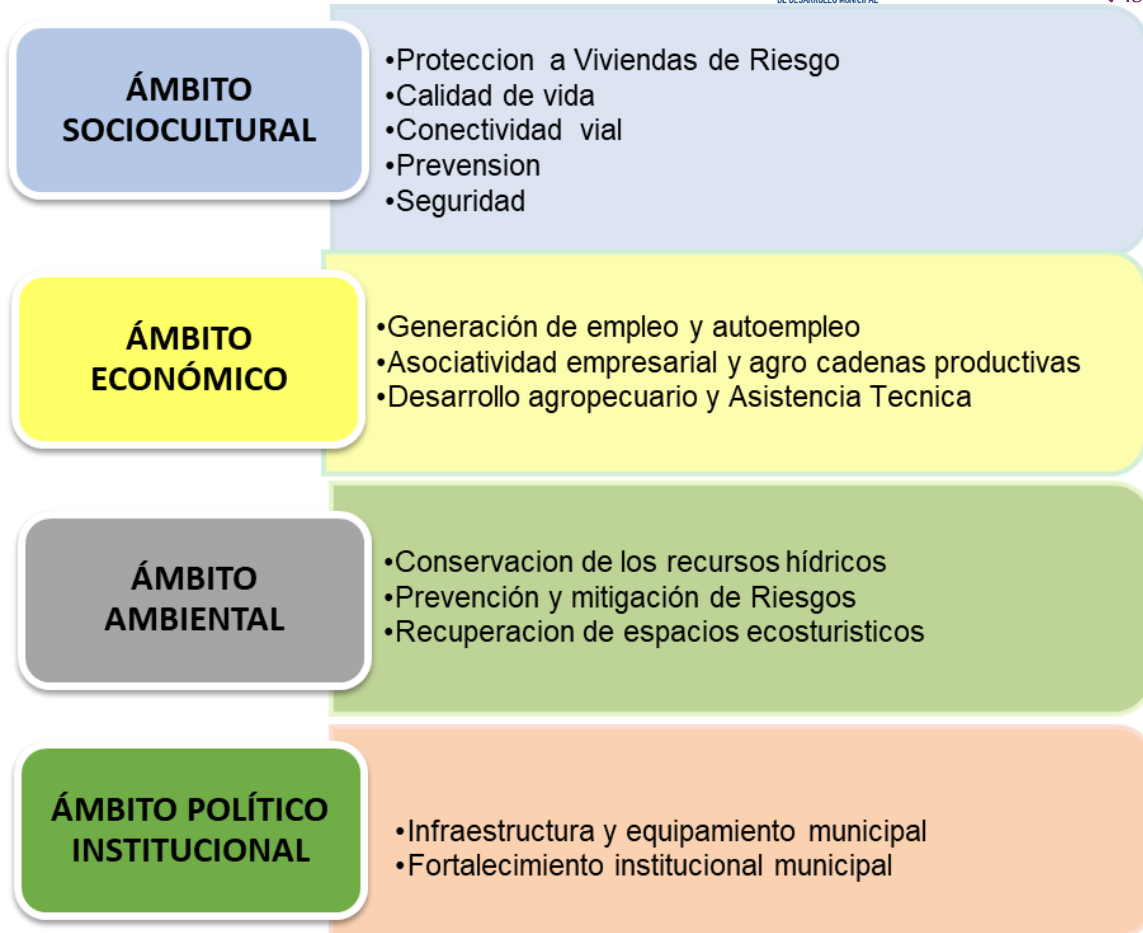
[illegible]

ÁMBITO SOCIOCULTURAL

•Proteccion a Viviendas de Riesgo
•Calidad de vida
•Conectividad vial
•Prevension
•Seguridad

ÁMBITO ECONÓMICO

•Generación de empleo y autoempleo
•Asociatividad empresarial y agro cadenas productivas
•Desarrollo agropecuario y Asistencia Tecnica

ÁMBITO AMBIENTAL

•Conservacion de los recursos hídricos
•Prevención y mitigación de Riesgos
•Recuperacion de espacios ecosturisticos

ÁMBITO POLÍTICO INSTITUCIONAL

•Infraestructura y equipamiento municipal
•Fortalecimiento institucional municipal